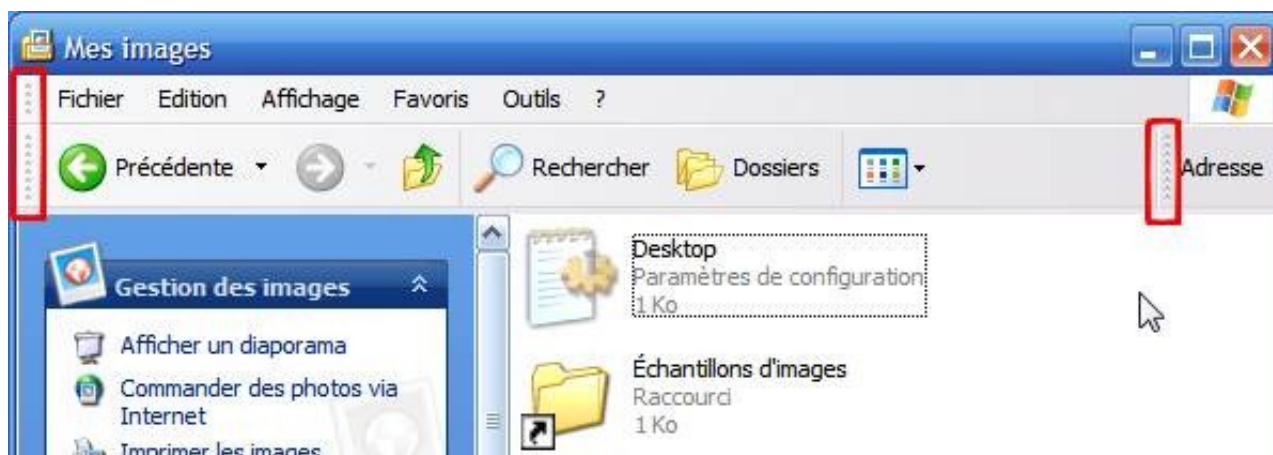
Mes images

Fichier Edition Affichage Favoris Outils ?

Précédente Rechercher Dossiers Adresse

Gestion des images

Afficher un diaporama

Commander des photos via Internet

Imprimer les images

Desktop
Paramètres de configuration
1 Ko

Échantillons d'images
Raccourci
1 Ko